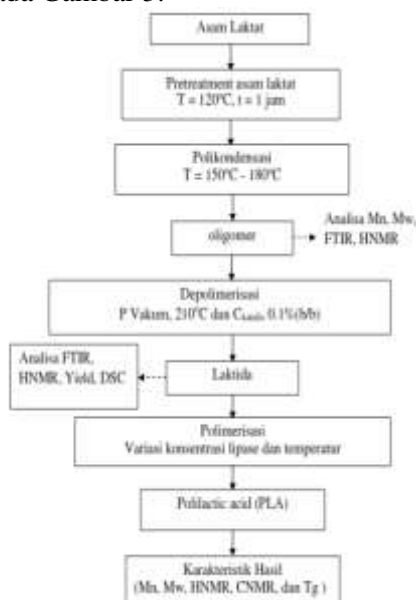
dat Gambar 3.

Asam Laktat

Pretreatment asam laktat
T = 120°C, t = 1 jam

Polikondensasi
T = 150°C - 180°C

oligomer

Analisa Mn, Mw, FTIR, HNMR

Depolimerisasi
P Vakum, 210°C dan $C_{katalis}$ 0.1% (b/b)

Analisa FTIR, HNMR, Yield, DSC

Laktida

Polimerisasi
Variasi konsentrasi lipase dan temperatur

Polilactic acid (PLA)

Karakteristik Hasil
(Mn, Mw, HNMR, CNMR, dan Tg )